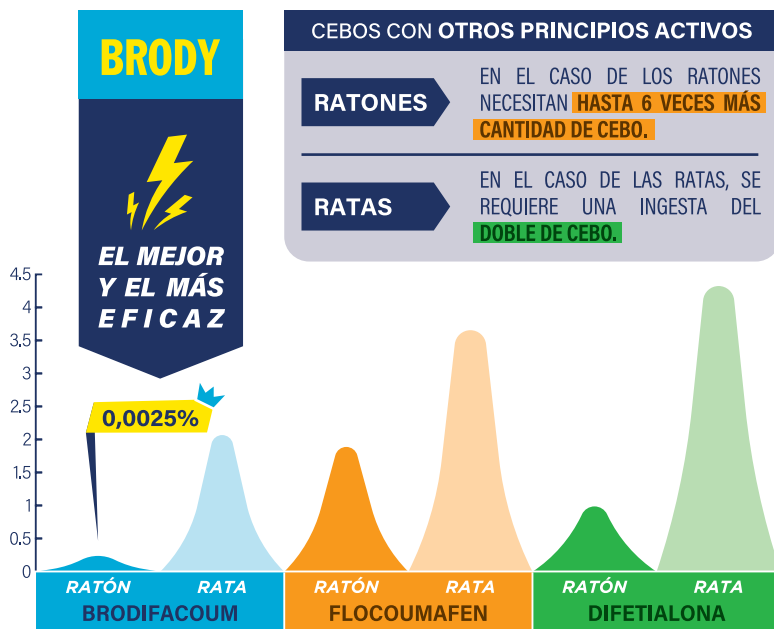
BRODY

EL MEJOR Y EL MÁS EFICAZ

CEBOS CON OTROS PRINCIPIOS ACTIVOS

RATONES

EN EL CASO DE LOS RATONES NECESITAN HASTA 6 VECES MÁS CANTIDAD DE CEBO.

RATAS

EN EL CASO DE LAS RATAS, SE REQUIERE UNA INGESTA DEL DOBLE DE CEBO.

4.5
4
3.5
3
2.5
2
1.5
1
0.5
0

0,0025%

RATÓN RATA
BRODIFACOUM

RATÓN RATA
FLOCOUMAFEN

RATÓN RATA
DIFETIALONA